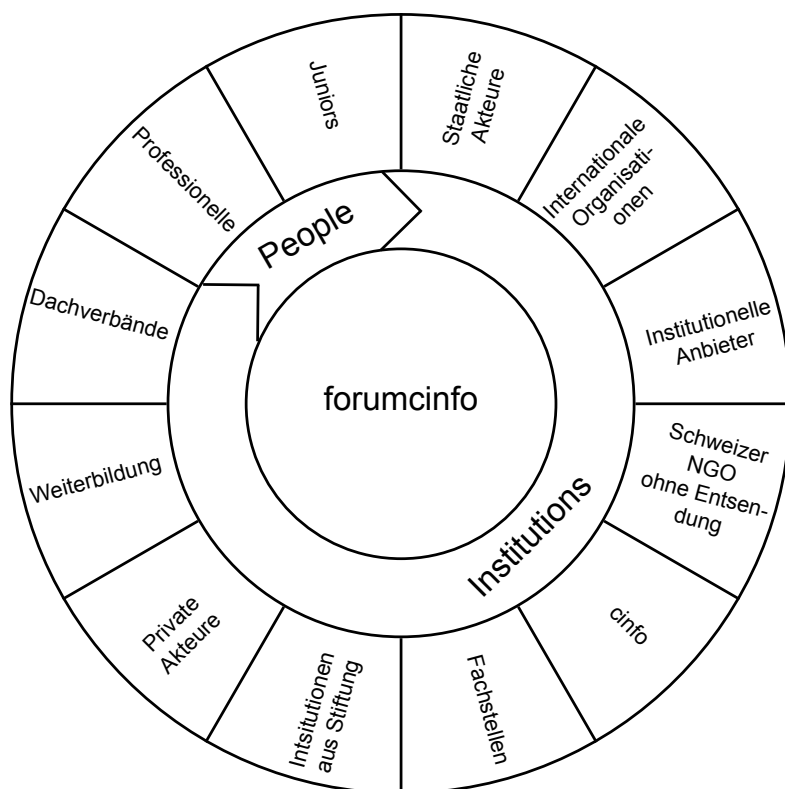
forumcinfo

People

Institutions

Juniors

Staatliche Akteure

Internationale Organisationen

Institutionelle Anbieter

Schweizer NGO ohne Entsendung

cinfo

Fachstellen

Intsitutionen aus Stiftung

Private Akteure

Weiterbildung

Dachverbände

Professionelle